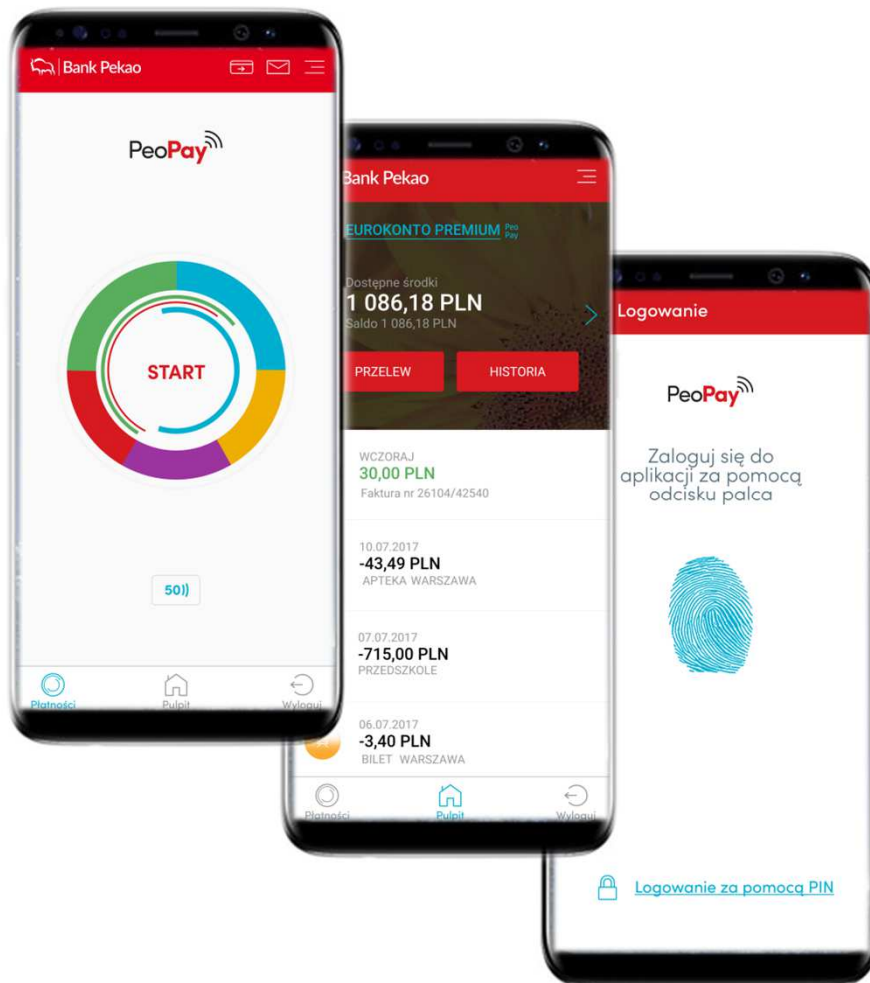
Bank Pekao

PeoPay

START

50))

Płatności
Pulpit
Wyloguj

Bank Pekao

EUROKONTO PREMIUM Peo Pay

Dostępne środki
1 086,18 PLN
Saldo 1 086,18 PLN

PRZELEW
HISTORIA

WCZORAJ
30,00 PLN
Faktura nr 26104/42540

10.07.2017
-43,49 PLN
APTEKA WARSZAWA

07.07.2017
-715,00 PLN
PRZEDSZKOLE

06.07.2017
-3,40 PLN
BILET WARSZAWA

Płatności
Pulpit
Wyloguj

Logowanie

PeoPay

Zaloguj się do aplikacji za pomocą odcisku palca

Logowanie za pomocą PIN